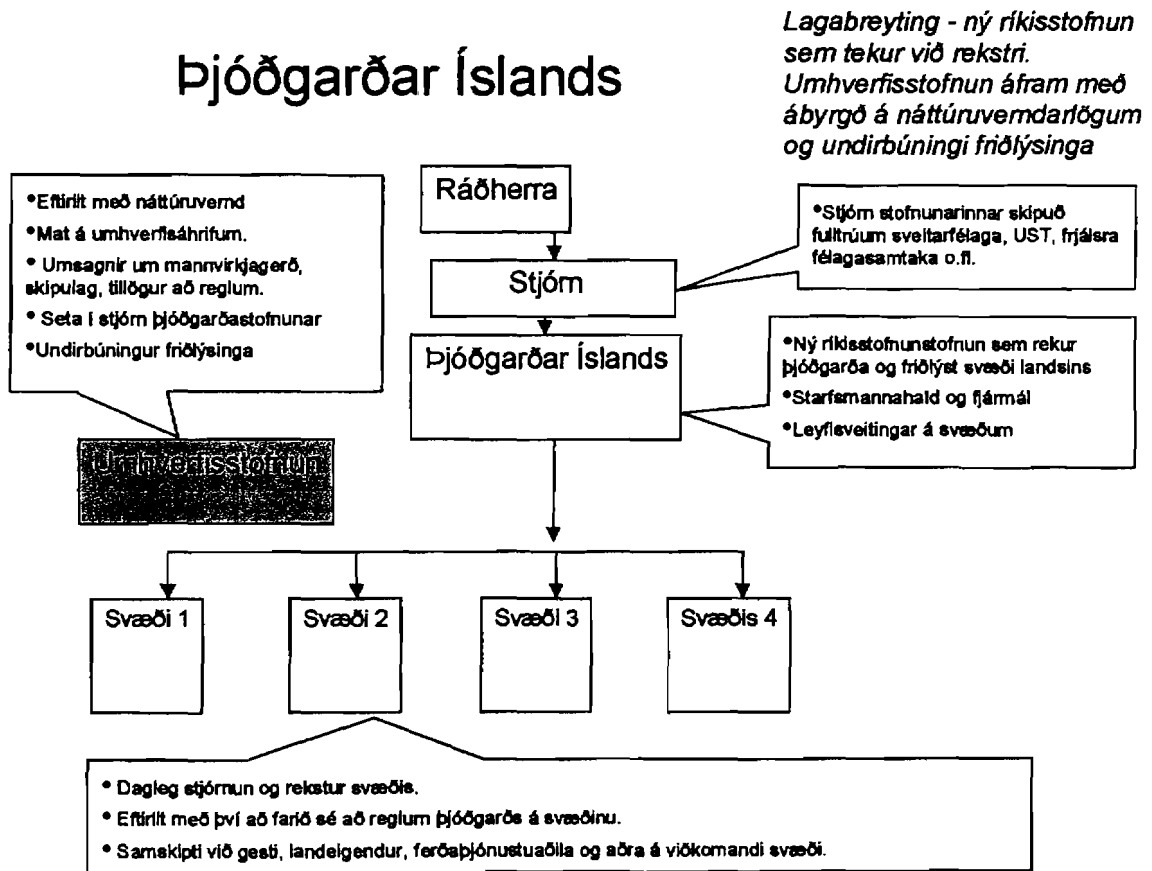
Þjóðgarðar Íslands

Lagabreyting - ný ríkisstofnun sem tekur við rekstri. Umhverfisstofnun áfram með ábyrgð á náttúruverndarlögum og undirbúningi friðlýsinga

•Eftirlit með náttúruvernd
•Mat á umhverfisáhrifum.
• Umsagnir um mannvirkjagerð, skipulag, tillögur að reglum.
• Seta í stjórn þjóðgarðastofnunar
•Undirbúningur friðlýsinga

Umhverfisstofnun

Ráðherra

Stjórn

•Stjórn stofnunarinnar skipuð fulltrúum sveitarfélaga, UST, frjálsra félagasamtaka o.fl.

Þjóðgarðar Íslands

•Ný ríkisstofnunstofnun sem rekur þjóðgarða og friðlýst svæði landsins
•Starfsmannahald og fjármál
•Leyfisveitingar á svæðum

Svæði 1

Svæði 2

Svæði 3

Svæðis 4

• Dagleg stjórnun og rekstur svæðis.
• Eftirlit með því að farið sé að reglum þjóðgarðs á svæðinu.
• Samskipti við gesti, landeigendur, ferðaþjónustuaðila og aðra á viðkomandi svæði.